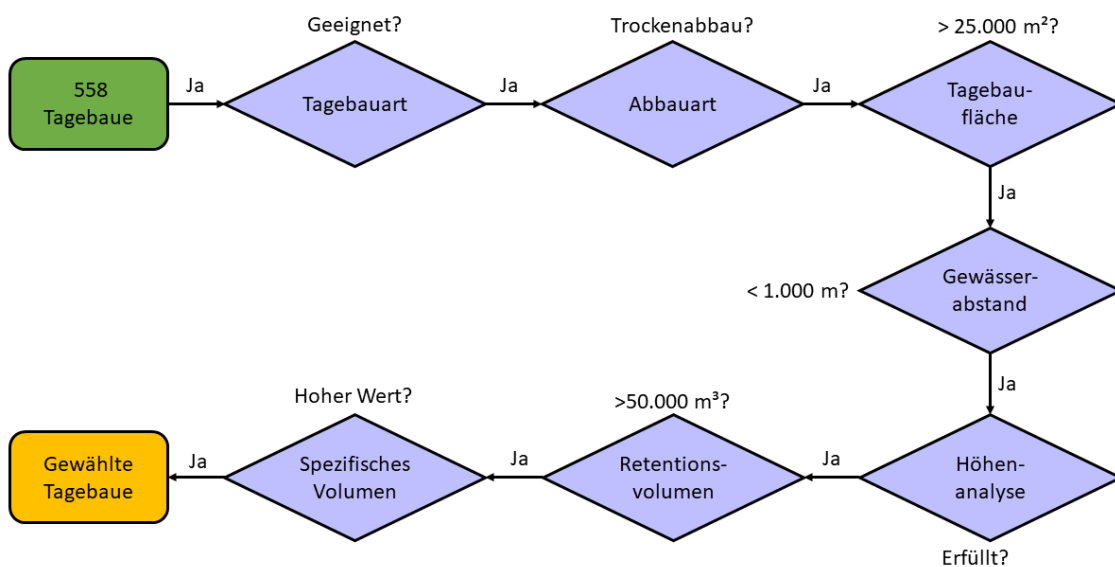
558 Tagebaue

Ja

Geeignet?

Tagebauart

Ja

Trockenabbau?

Abbauart

Ja

> 25.000 m²?

Tagebaufläche

Ja

< 1.000 m?

Gewässerabstand

Ja

Höhenanalyse

Erfüllt?

Ja

>50.000 m³?

Retentionsvolumen

Ja

Hoher Wert?

Spezifisches Volumen

Ja

Gewählte Tagebaue